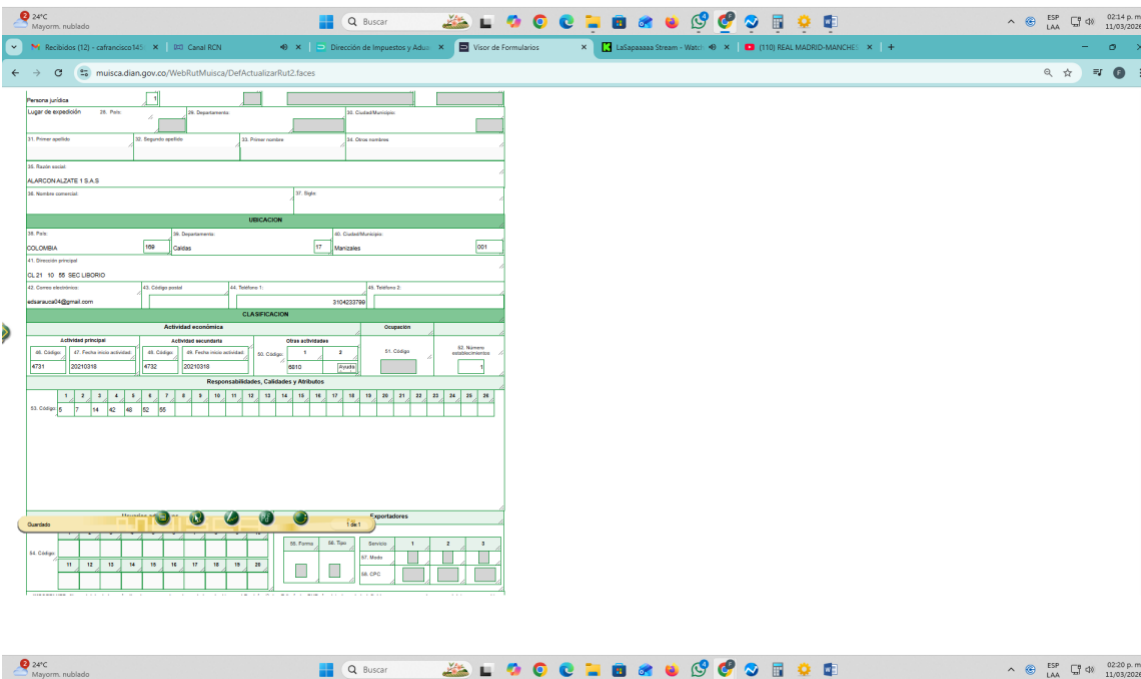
24°C
Mayorm. nublado
Buscar
ESP LAA
02:14 p. m.
11/03/2026

Recibidos (12) - cafrancisco14 ×
Canal RCN
Dirección de Impuestos y Adua ×
Visor de Formularios ×
LaSapaaaaa Stream - Watc ×
(110) REAL MADRID-MANCHE ×

muisca.dian.gov.co/WebRutMuisca/DefActualizarRut2.faces

Persona jurídica 1
Lugar de expedición 28. País 29. Departamento 30. Ciudad/Municipio
31. Primer apellido 32. Segundo apellido 33. Primer nombre 34. Otros nombres
35. Razón social
ALARCON ALZATE 1 S.A.S
36. Nombre comercial 37. Sigla

UBICACIÓN

38. País 39. Departamento 40. Ciudad/Municipio
COLOMBIA 169 Caldas 17 Manizales 001
41. Dirección principal
CL 21 10 55 SEC LIBORIO
42. Correo electrónico 43. Código postal 44. Teléfono 1: 45. Teléfono 2:
edsarauca04@gmail.com 3104233799

CLASIFICACIÓN

Actividad económica Ocupación
Actividad principal Actividad secundaria Otras actividades
46. Código 47. Fecha inicio actividad 48. Código 49. Fecha inicio actividad 50. Código 1 2 51. Código 52. Número establecimientos
4731 20210318 4732 20210318 6810 Anadir 1

Responsabilidades, Calidades y Atributos

| | 1 | 2 | 3 | 4 | 5 | 6 | 7 | 8 | 9 | 10 | 11 | 12 | 13 | 14 | 15 | 16 | 17 | 18 | 19 | 20 | 21 | 22 | 23 | 24 | 25 | 26 |
|---|---|---|---|---|---|---|---|---|---|---|---|---|---|---|---|---|---|---|---|---|---|---|---|---|---|---|
| 53. Código | 5 | 7 | 14 | 42 | 48 | 52 | 55 | | | | | | | | | | | | | | | | | | | |

Guardado 1 de 1
Exportadores
54. Código
11 12 13 14 15 16 17 18 19 20
55. Forma 56. Tipo Servicio 1 2 3
57. Modo
58. CPC

24°C
Mayorm. nublado
Buscar
ESP LAA
02:20 p. m.
11/03/2026